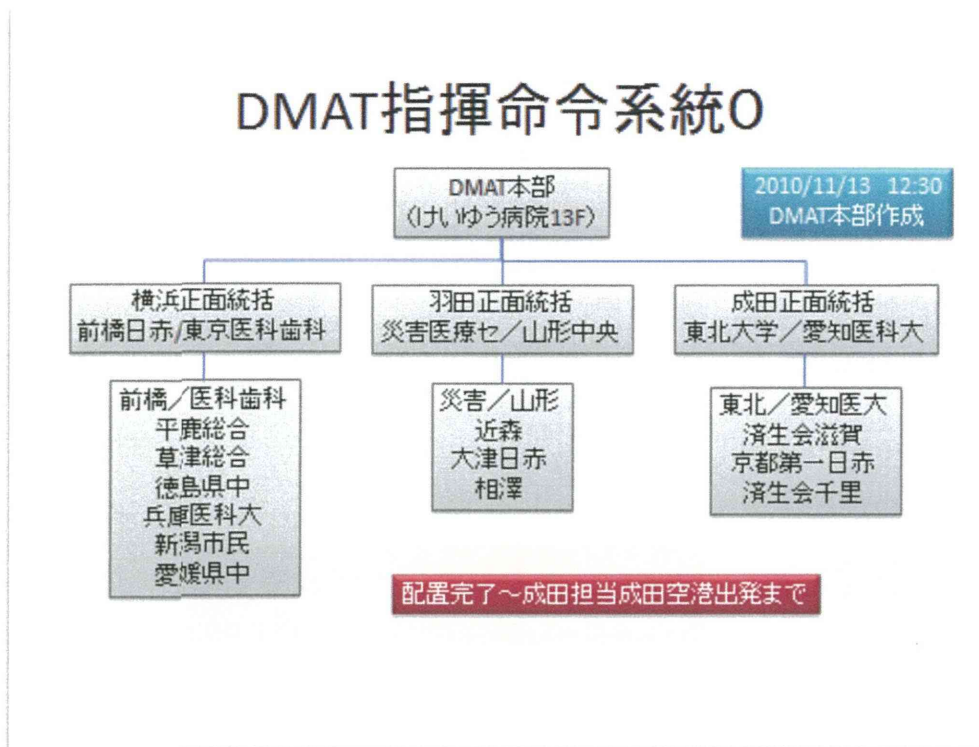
DMAT指揮命令系統0

DMAT本部
(けいゆう病院13F)

2010/11/13 12:30
DMAT本部作成

横浜正面統括
前橋日赤/東京医科歯科

羽田正面統括
災害医療セ/山形中央

成田正面統括
東北大学/愛知医科大

前橋/医科歯科
平鹿総合
草津総合
徳島県中
兵庫医科大
新潟市民
愛媛県中

災害/山形
近森
大津日赤
相澤

東北/愛知医大
済生会滋賀
京都第一日赤
済生会千里

配置完了~成田担当成田空港出発まで